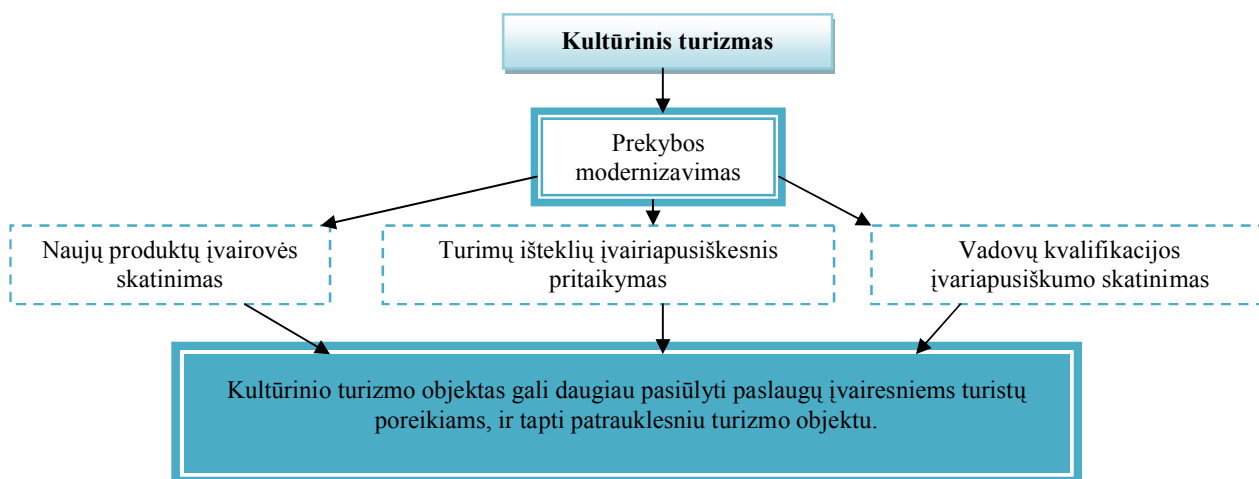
Kultūrinis turizmas

Prekybos modernizavimas

Naujų produktų įvairovės skatinimas

Turimų išteklių įvairiapusiškesnis pritaikymas

Vadovų kvalifikacijos įvariapusiškumo skatinimas

Kultūrinio turizmo objektas gali daugiau pasiūlyti paslaugų įvairesniems turistų poreikiams, ir tapti patrauklesniu turizmo objektu.